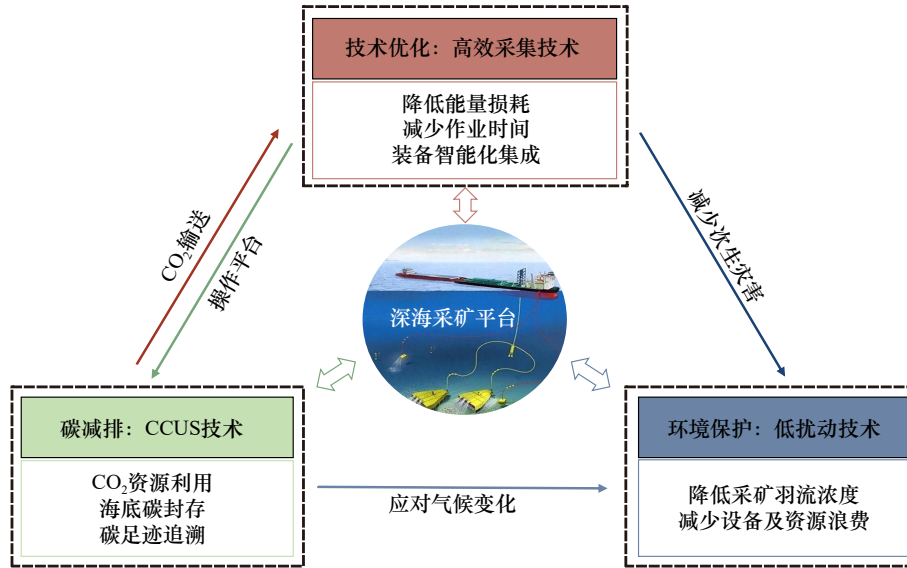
技术优化：高效采集技术

降低能量损耗
减少作业时间
装备智能化集成

$CO_2$输送

操作平台

减少次生灾害

深海采矿平台

碳减排：CCUS技术

$CO_2$资源利用
海底碳封存
碳足迹追溯

应对气候变化

环境保护：低扰动技术

降低采矿羽流浓度
减少设备及资源浪费